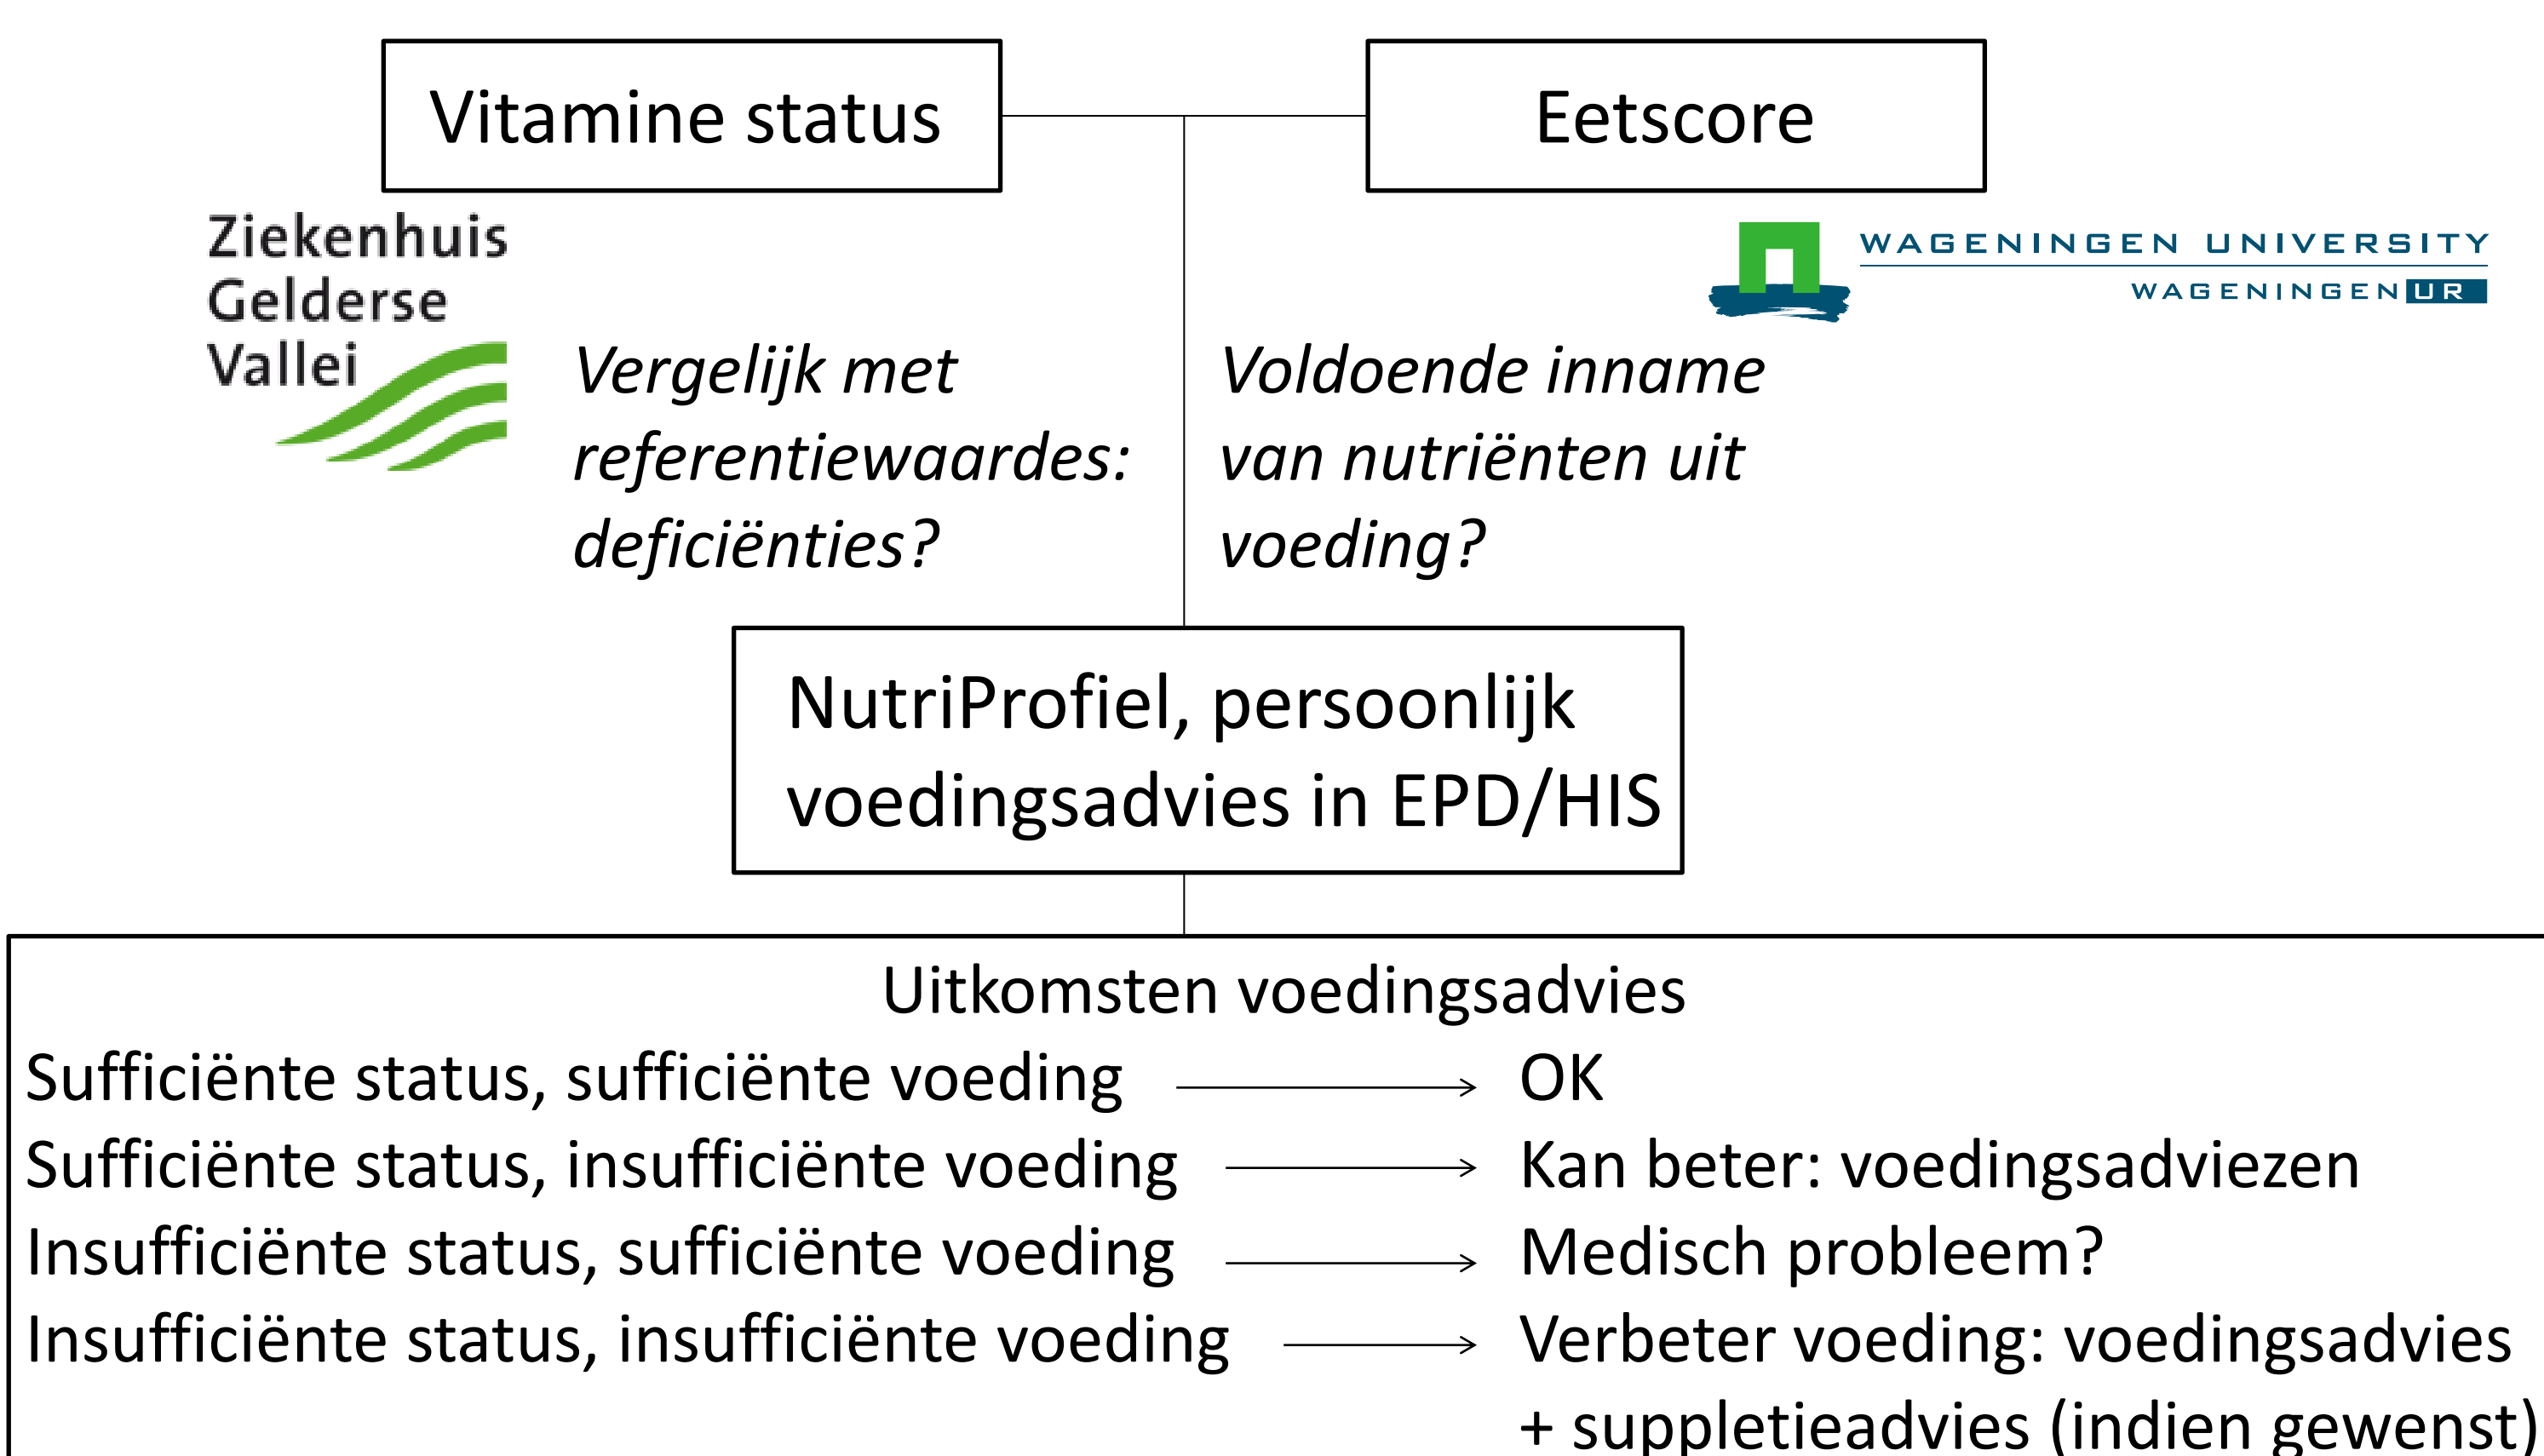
Vitamine status

Eetscore

Ziekenhuis Gelderse Vallei

WAGENINGEN UNIVERSITY
WAGENINGEN UR

Vergelijk met referentiewaardes: deficiënties?

Voldoende inname van nutriënten uit voeding?

NutriProfiel, persoonlijk voedingsadvies in EPD/HIS

Uitkomsten voedingsadvies

Sufficiënte status, sufficiënte voeding → OK
Sufficiënte status, insufficiënte voeding → Kan beter: voedingsadviezen
Insufficiënte status, sufficiënte voeding → Medisch probleem?
Insufficiënte status, insufficiënte voeding → Verbeter voeding: voedingsadvies + suppletieadvies (indien gewenst)